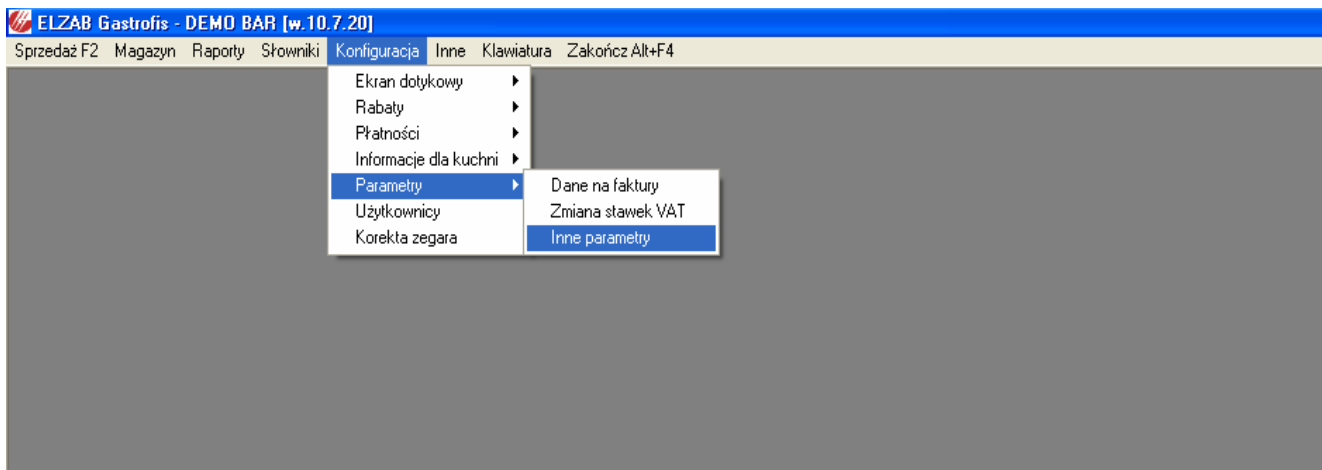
ELZAB Gastrofis - DEMO BAR [w.10.7.20]

Sprzedaż F2 Magazyn Raporty Słowniki Konfiguracja Inne Klawiatura Zakończ Alt+F4

Ekran dotykowy
Rabaty
Płatności
Informacje dla kuchni
Parametry
Użytkownicy
Korekta zegara

Dane na faktury
Zmiana stawek VAT
Inne parametry